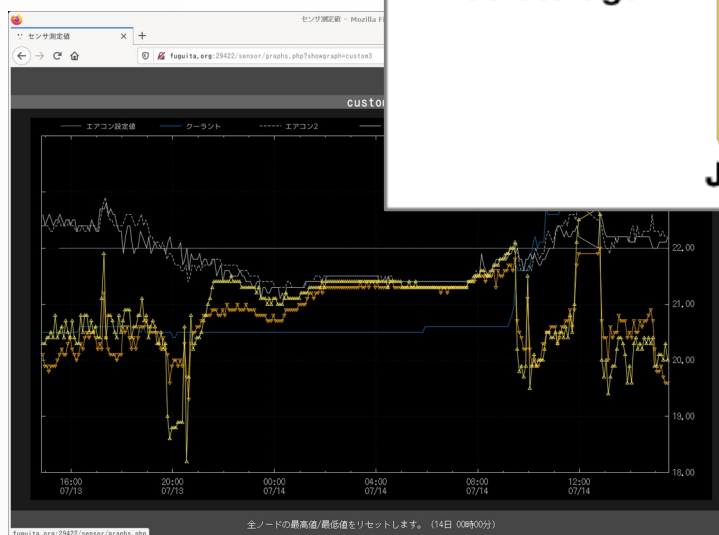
センサ測定値 - Mozilla Fi

センサ測定値

fuguita.org:29422/sensor/graphs.php?showgraph=custom3

custo

エアコン設定値 クーラント エアコン2

J

22.00

21.00

20.00

19.00

18.00

16:00
07/13

20:00
07/13

00:00
07/14

04:00
07/14

08:00
07/14

12:00
07/14

全ノードの最高値/最低値をリセットします。(14日 00時00分)

fuguita.org:29422/sensor/graphs.php